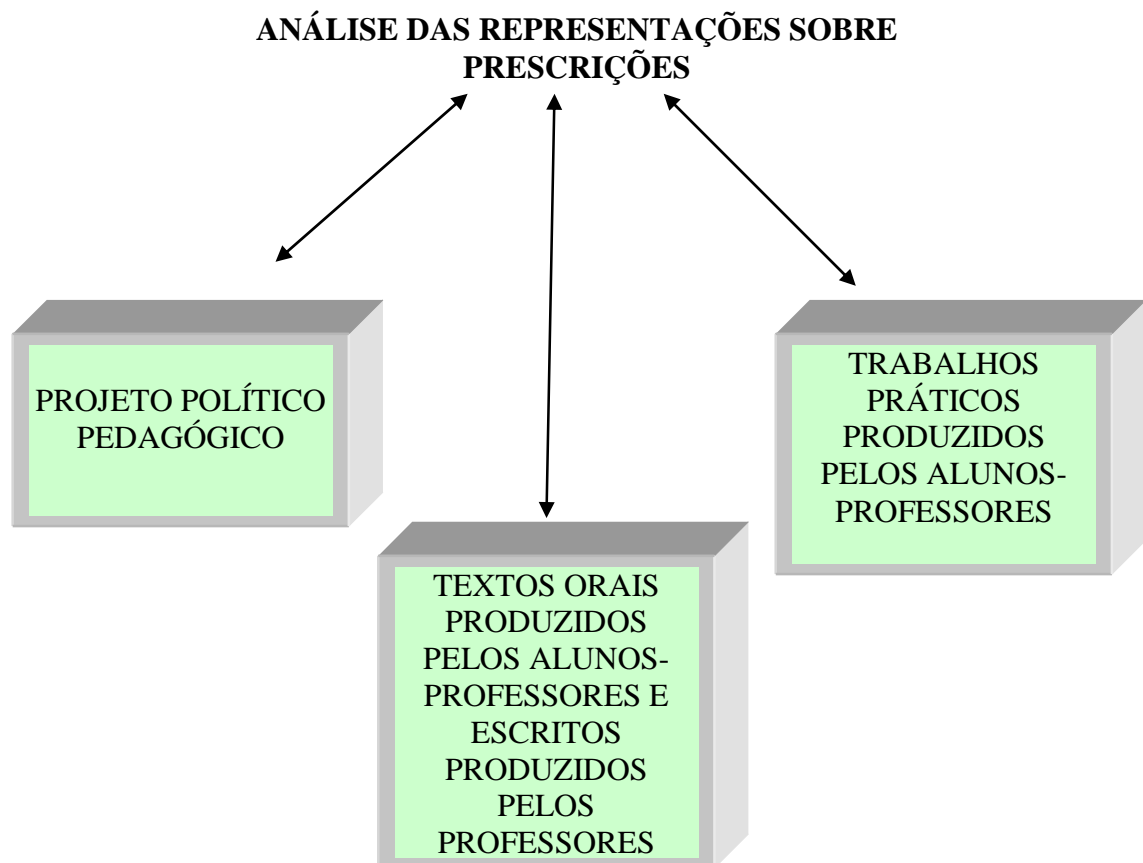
ANÁLISE DAS REPRESENTAÇÕES SOBRE PRESCRIÇÕES

PROJETO POLÍTICO PEDAGÓGICO

TRABALHOS PRÁTICOS PRODUZIDOS PELOS ALUNOS-PROFESSORES

TEXTOS ORAIS PRODUZIDOS PELOS ALUNOS-PROFESSORES E ESCRITOS PRODUZIDOS PELOS PROFESSORES